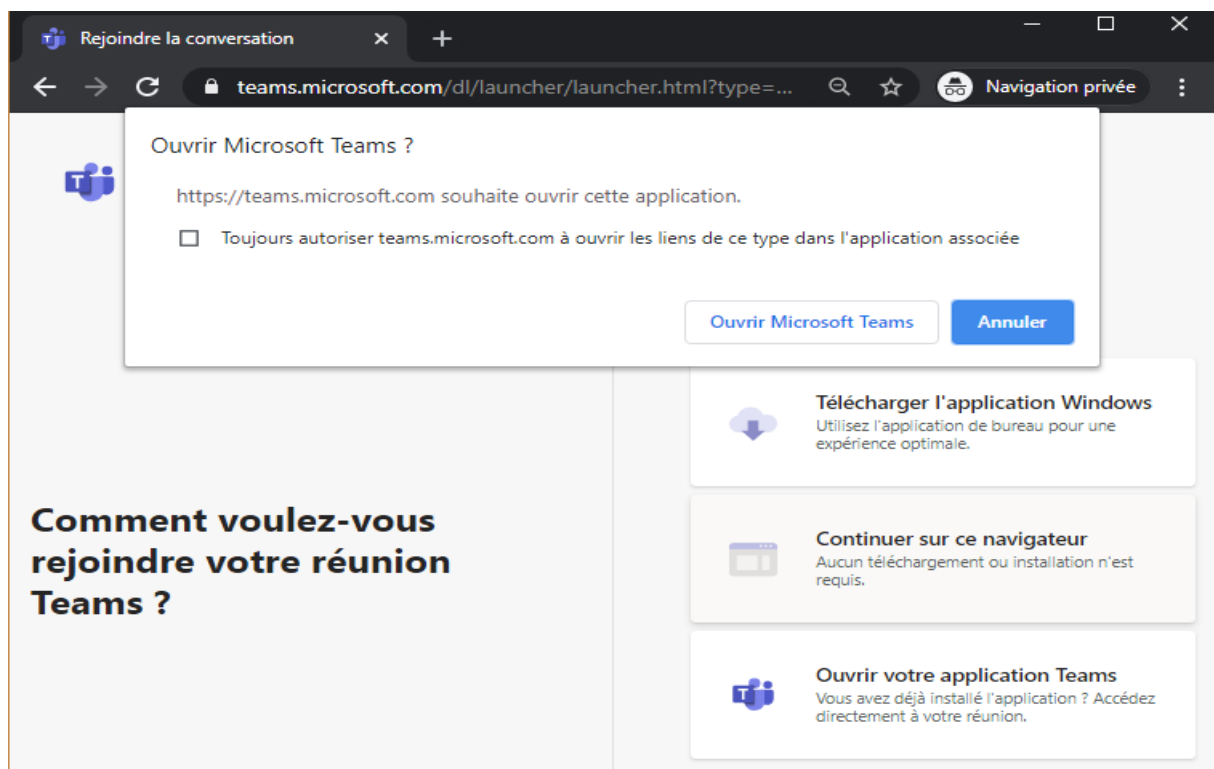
Rejoindre la conversation ×

teams.microsoft.com/dl/launcher/launcher.html?type=...

Navigation privée

Ouvrir Microsoft Teams ?

https://teams.microsoft.com souhaite ouvrir cette application.

Toujours autoriser teams.microsoft.com à ouvrir les liens de ce type dans l'application associée

Ouvrir Microsoft Teams

Annuler

Comment voulez-vous rejoindre votre réunion Teams ?

Télécharger l'application Windows
Utilisez l'application de bureau pour une expérience optimale.

Continuer sur ce navigateur
Aucun téléchargement ou installation n'est requis.

Ouvrir votre application Teams
Vous avez déjà installé l'application ? Accédez directement à votre réunion.